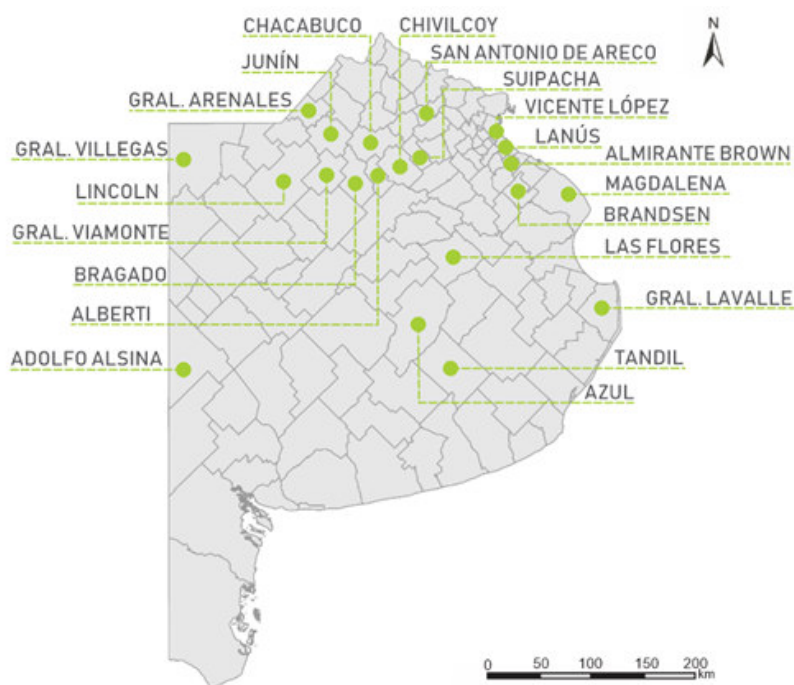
CHACABUCO
CHIVILCOY
N
SAN ANTONIO DE ARECO
JUNÍN
SUIPACHA
GRAL. ARENALES
VICENTE LÓPEZ
LANÚS
GRAL. VILLEGAS
ALMIRANTE BROWN
LINCOLN
MAGDALENA
BRANDSEN
GRAL. VIAMONTE
LAS FLORES
BRAGADO
GRAL. LAVALLE
ALBERTI
ADOLFO ALSINA
TANDIL
AZUL
0 50 100 150 200 km